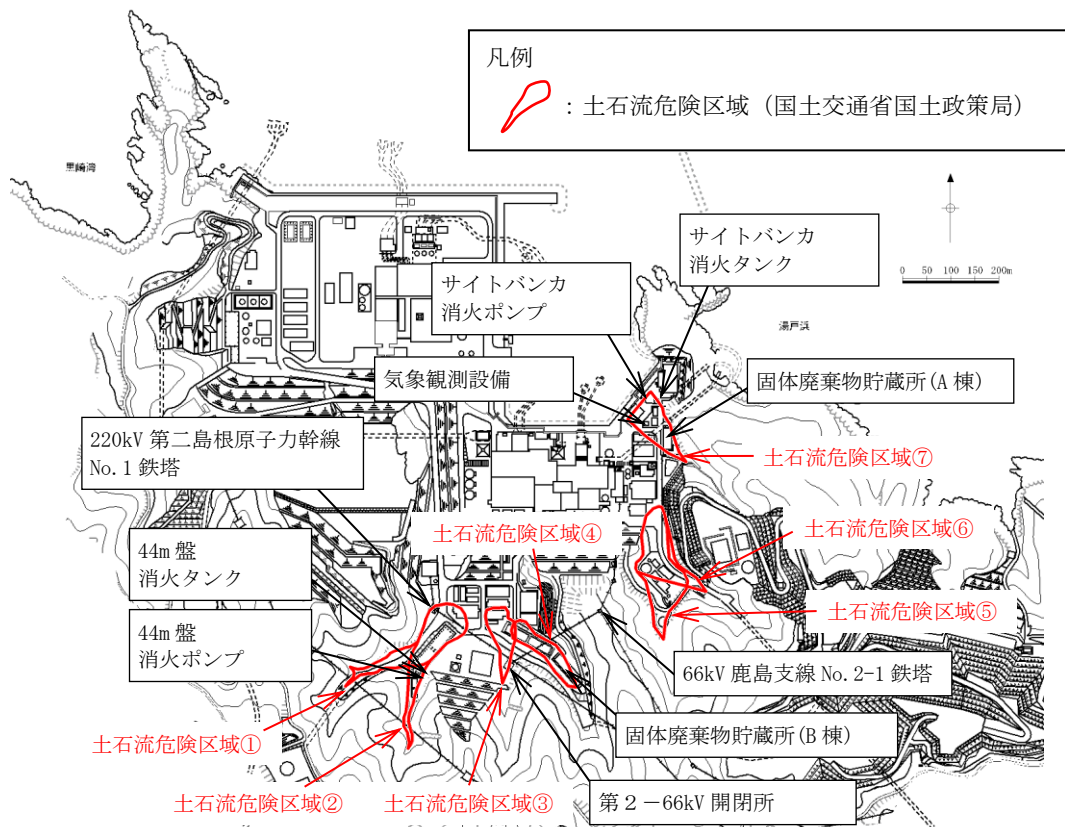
凡例

：土石流危険区域（国土交通省国土政策局）

黒鯛湾

湯戸浜

0 50 100 150 200m

サイトバンカ
消火タンク

サイトバンカ
消火ポンプ

気象観測設備

固体廃棄物貯蔵所(A 棟)

土石流危険区域⑦

220kV 第二島根原子力幹線
No.1 鉄塔

土石流危険区域④

土石流危険区域⑥

44m 盤
消火タンク

土石流危険区域⑤

44m 盤
消火ポンプ

66kV 鹿島支線 No.2-1 鉄塔

固体廃棄物貯蔵所(B 棟)

土石流危険区域①

土石流危険区域②

土石流危険区域③

第２－66kV 開閉所